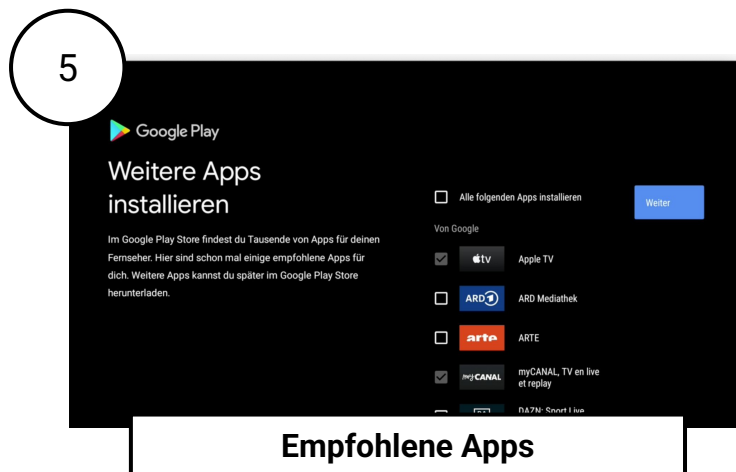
5

Google Play

Weitere Apps installieren

Im Google Play Store findest du Tausende von Apps für deinen Fernseher. Hier sind schon mal einige empfohlene Apps für dich. Weitere Apps kannst du später im Google Play Store herunterladen.

Alle folgenden Apps installieren

Weiter

Von Google

tv Apple TV

ARD ARD Mediathek

arte ARTE

myCANAL myCANAL, TV en live et replay

DAZN: Sport Live

Empfohlene Apps